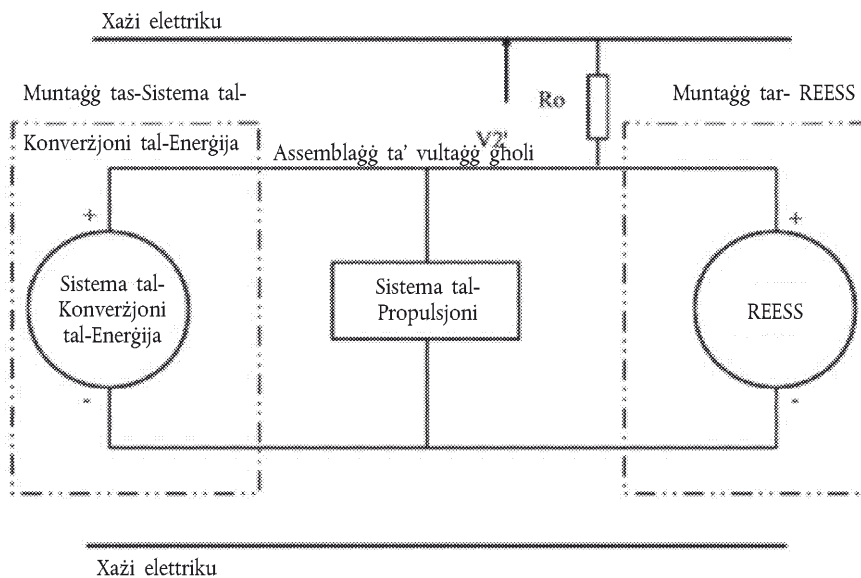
Xażi elettriku

Muntaġġ tas-Sistema tal-

Konverżjoni tal-Enerġija

Ro

Muntaġġ tar- REESS

V2'

Assemblaġġ ta' vultaġġ għoli

+

Sistema tal-Konverżjoni tal-Enerġija

-

Sistema tal-Propulsjoni

+

REESS

-

Xażi elettriku